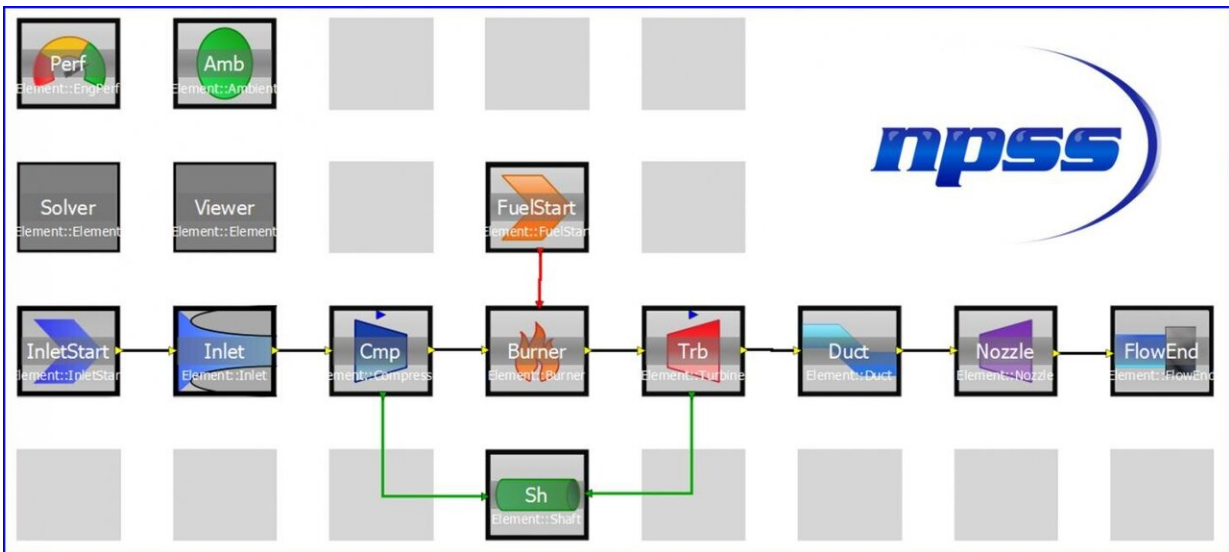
Perf
Element::EngPerf

Amb
Element::Ambient

npss

Solver
Element::Element

Viewer
Element::Element

FuelStart
Element::FuelStart

InletStart
Element::InletStart

Inlet
Element::Inlet

Cmp
Element::Compress

Burner
Element::Burner

Trb
Element::Turbine

Duct
Element::Duct

Nozzle
Element::Nozzle

FlowEnd
Element::FlowEnd

Sh
Element::Shaft